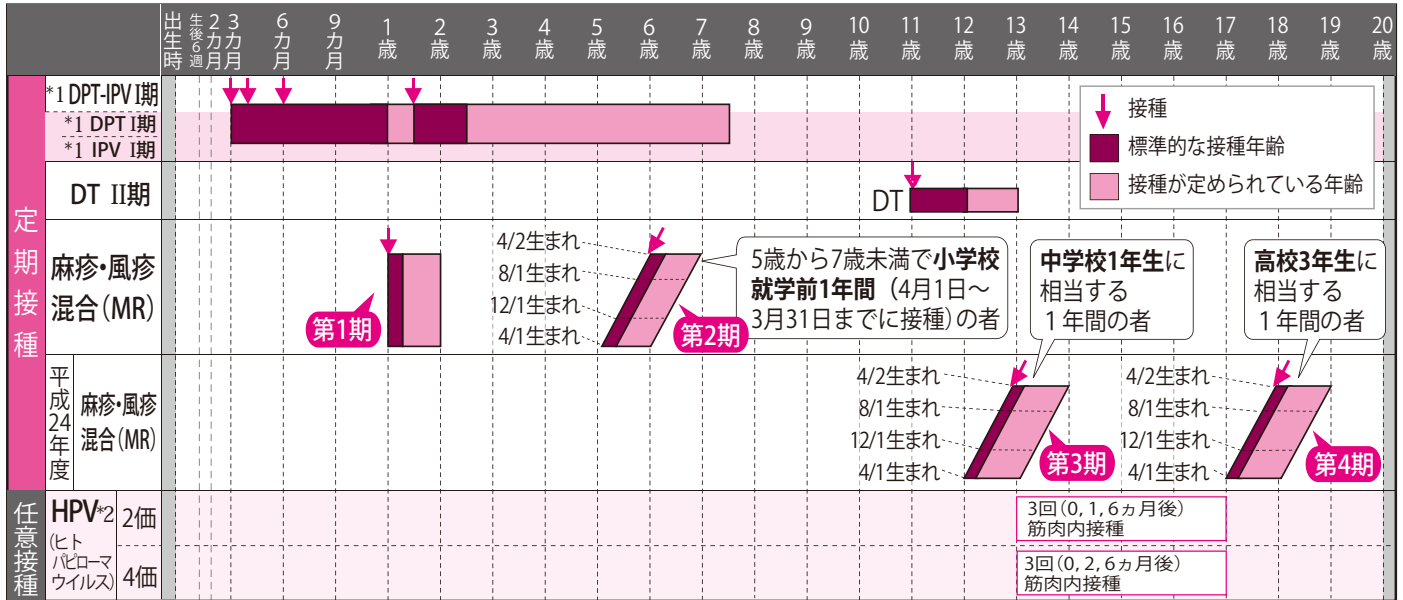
| | | 出生時 | 生後6週 | 2カ月 | 3カ月 | 6カ月 | 9カ月 | 1歳 | 2歳 | 3歳 | 4歳 | 5歳 | 6歳 | 7歳 | 8歳 | 9歳 | 10歳 | 11歳 | 12歳 | 13歳 | 14歳 | 15歳 | 16歳 | 17歳 | 18歳 | 19歳 | 20歳 |
|---|---|---|---|---|---|---|---|---|---|---|---|---|---|---|---|---|---|---|---|---|---|---|---|---|---|---|---|
| 定期接種 | *1 DPT-IPV I期 / *1 DPT I期 / *1 IPV I期 | | | | | | | | | | | | | | | | | | | | | | | | | | |
| | DT II期 | | | | | | | | | | | | | | | | | DT | | | | | | | | | |
| | 麻疹・風疹混合(MR) | | | | | | | 第1期 | | | | | 第2期 | | | | | | | | | | | | | | |
| | 平成24年度 麻疹・風疹混合(MR) | | | | | | | | | | | | | | | | | | | 第3期 | | | | 第4期 | | | |
| 任意接種 | HPV*2 (ヒトパピローマウイルス) 2価 | | | | | | | | | | | | | | | | | | | 3回(0, 1, 6ヵ月後) 筋肉内接種 | | | | | | | |
| | 4価 | | | | | | | | | | | | | | | | | | | 3回(0, 2, 6ヵ月後) 筋肉内接種 | | | | | | | |

接種
標準的な接種年齢
接種が定められている年齢

4/2生まれ
8/1生まれ
12/1生まれ
4/1生まれ

5歳から7歳未満で小学校就学前1年間(4月1日～3月31日までに接種)の者

中学校1年生に相当する1年間の者

高校3年生に相当する1年間の者

4/2生まれ
8/1生まれ
12/1生まれ
4/1生まれ

4/2生まれ
8/1生まれ
12/1生まれ
4/1生まれ